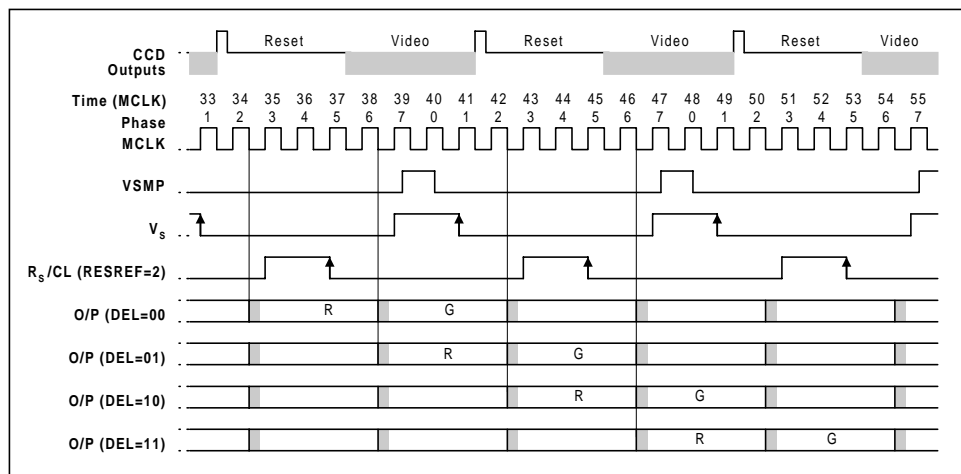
CCD Outputs

Reset

Video

Reset

Video

Reset

Video

Time (MCLK)
33 34 35 36 37 38 39 40 41 42 43 44 45 46 47 48 49 50 51 52 53 54 55

Phase
1 2 3 4 5 6 7 0 1 2 3 4 5 6 7 0 1 2 3 4 5 6 7

MCLK

VSMP

$V_S$

$R_S$/CL (RESREF=2)

O/P (DEL=00
R
G

O/P (DEL=01)
R
G

O/P (DEL=10)
R
G

O/P (DEL=11)
R
G